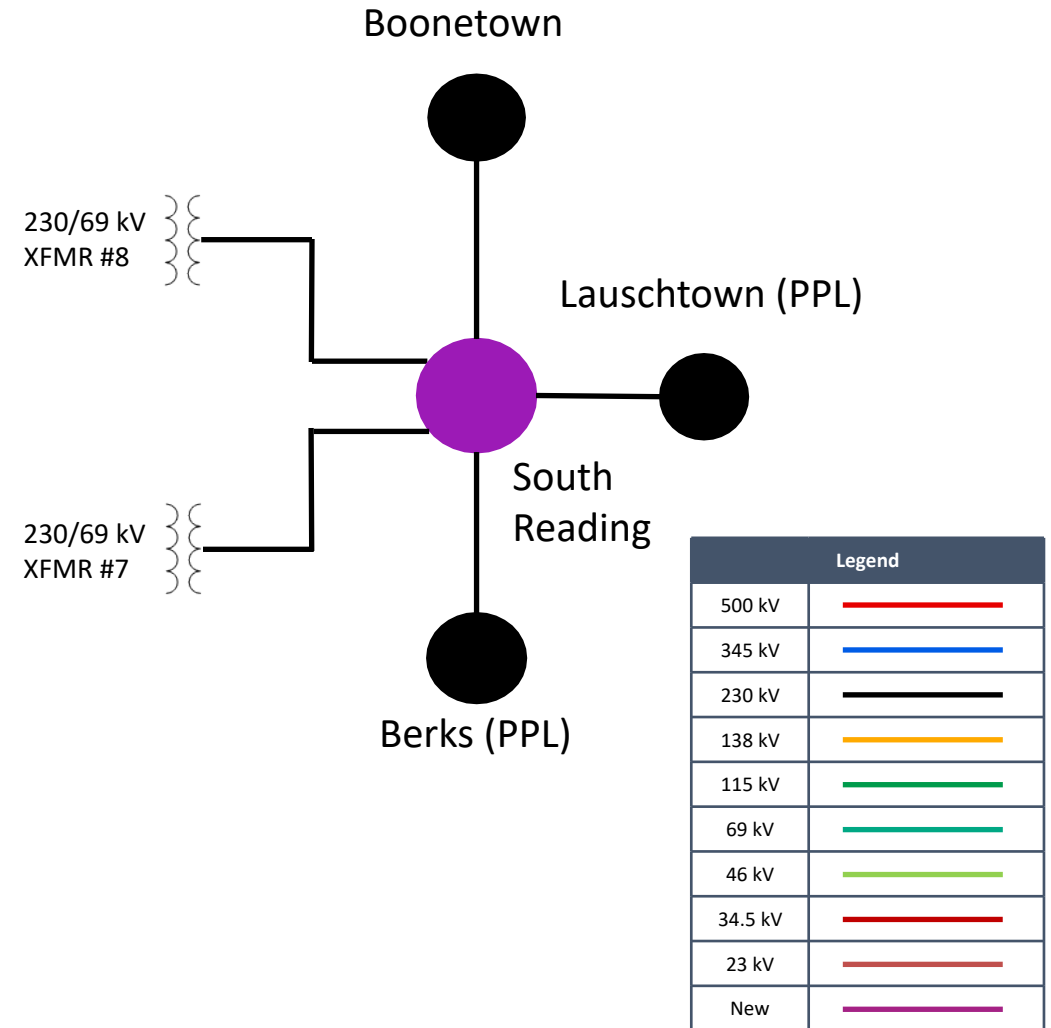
Boonetown

230/69 kV
XFMR #8

Lauschtown (PPL)

South
Reading

230/69 kV
XFMR #7

Berks (PPL)

| Legend | |
|---|---|
| 500 kV | |
| 345 kV | |
| 230 kV | |
| 138 kV | |
| 115 kV | |
| 69 kV | |
| 46 kV | |
| 34.5 kV | |
| 23 kV | |
| New | |